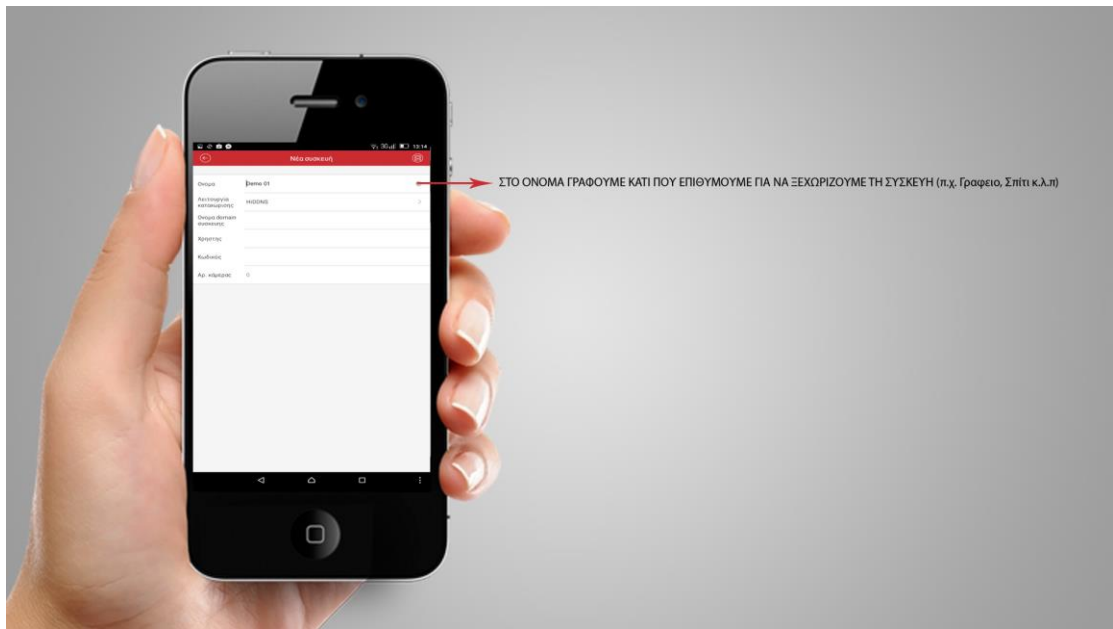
13:14

Νέα συσκευή

Ονομα | Demo 01

Λειτουργία καταχώρησης | HIDDNS

Ονομα domain συσκευής

Χρήστης

Κωδικός

Αρ. κάμερας | 0

ΣΤΟ ΟΝΟΜΑ ΓΡΑΦΟΥΜΕ ΚΑΤΙ ΠΟΥ ΕΠΙΘΥΜΟΥΜΕ ΓΙΑ ΝΑ ΞΕΧΩΡΙΖΟΥΜΕ ΤΗ ΣΥΣΚΕΥΗ (π.χ. Γραφειο, Σπίτι κ.λ.π)